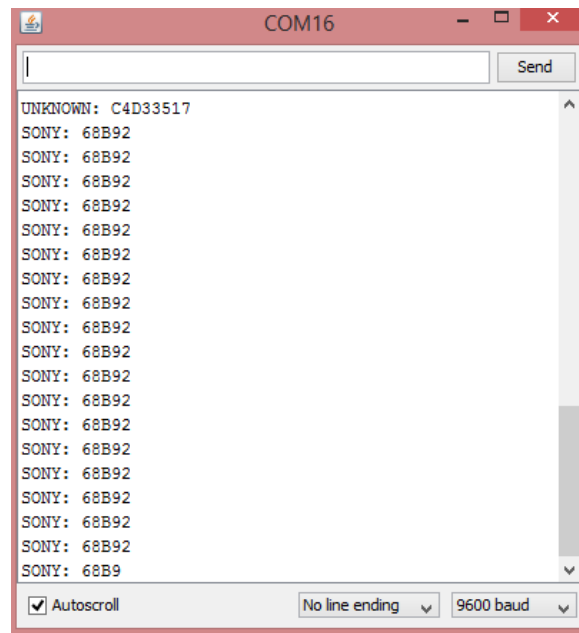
COM16

Send

UNKNOWN: C4D33517
SONY: 68B92
SONY: 68B92
SONY: 68B92
SONY: 68B92
SONY: 68B92
SONY: 68B92
SONY: 68B92
SONY: 68B92
SONY: 68B92
SONY: 68B92
SONY: 68B92
SONY: 68B92
SONY: 68B92
SONY: 68B92
SONY: 68B92
SONY: 68B92
SONY: 68B92
SONY: 68B92
SONY: 68B9

Autoscroll

No line ending

9600 baud